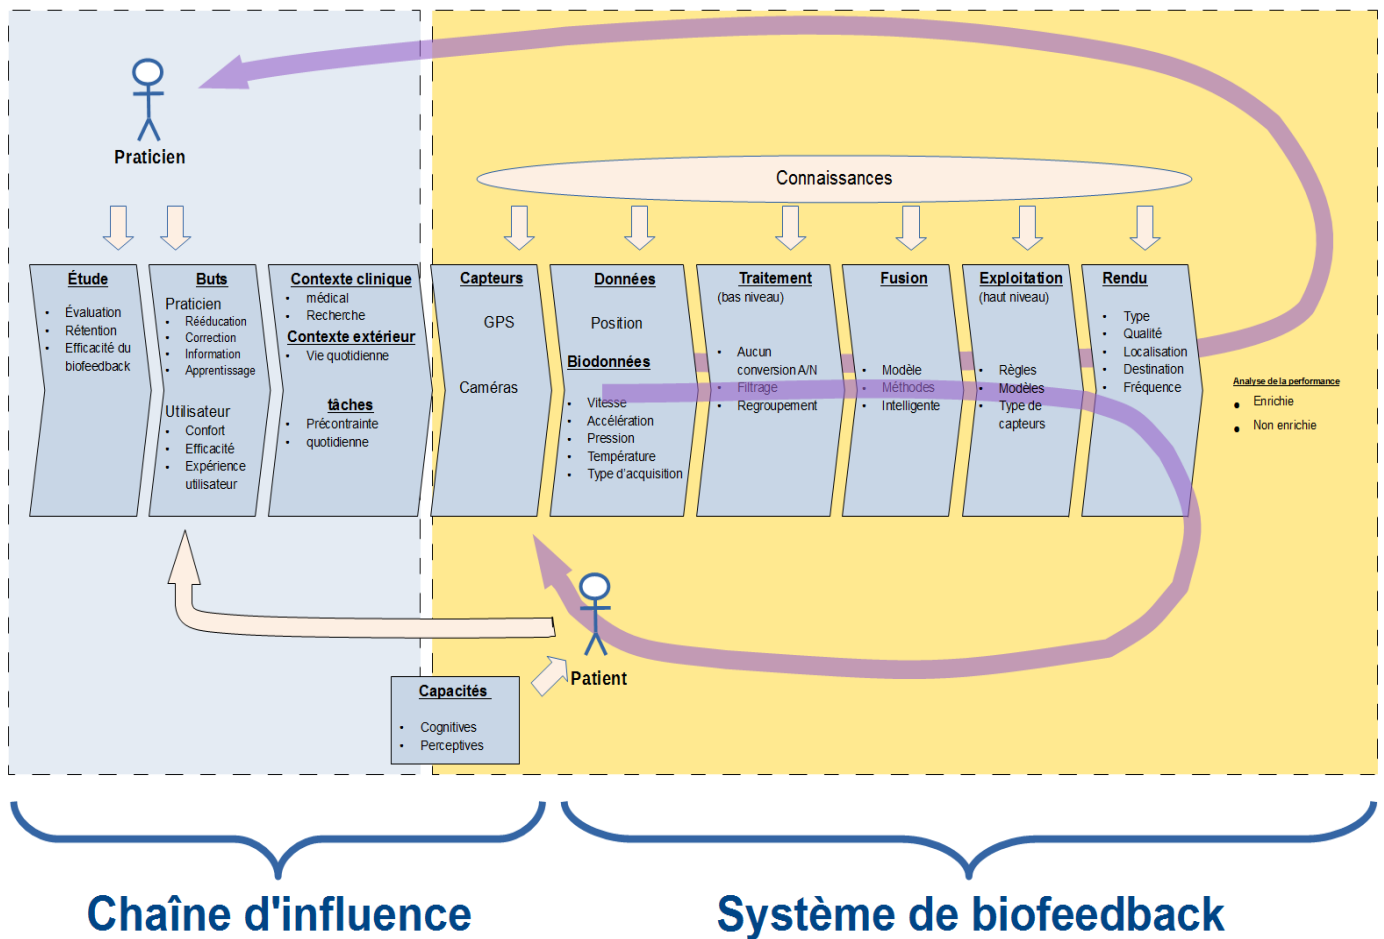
Praticien

Connaissances

Étude
- Évaluation
- Rétention
- Efficacité du biofeedback

Buts
Praticien
- Rééducation
- Correction
- Information
- Apprentissage

Utilisateur
- Confort
- Efficacité
- Expérience utilisateur

Contexte clinique
- médical
- Recherche

Contexte extérieur
- Vie quotidienne

tâches
- Précontrainte
- quotidienne

Capteurs
GPS
Caméras

Données
Position

Biodonnées
- Vitesse
- Accélération
- Pression
- Température
- Type d'acquisition

Traitement
(bas niveau)
- Aucun conversion A/N
- Filtrage
- Regroupement

Fusion
- Modèle
- Méthodes
- Intelligente

Exploitation
(haut niveau)
- Règles
- Modèles
- Type de capteurs

Rendu
- Type
- Qualité
- Localisation
- Destination
- Fréquence

Analyse de la performance
- Enrichie
- Non enrichie

Patient

Capacités
- Cognitives
- Perceptives

Chaîne d'influence

Système de biofeedback